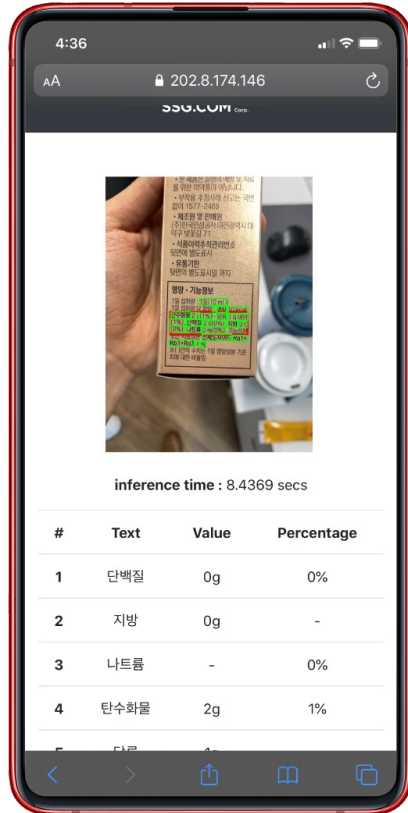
4:36

AA 202.8.174.146

SSG.COM Corp.

영양 · 기능정보

inference time : 8.4369 secs

| # | Text | Value | Percentage |
|---|---|---|---|
| 1 | 단백질 | 0g | 0% |
| 2 | 지방 | 0g | - |
| 3 | 나트륨 | - | 0% |
| 4 | 탄수화물 | 2g | 1% |
| 5 | 당류 | 1g | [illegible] |